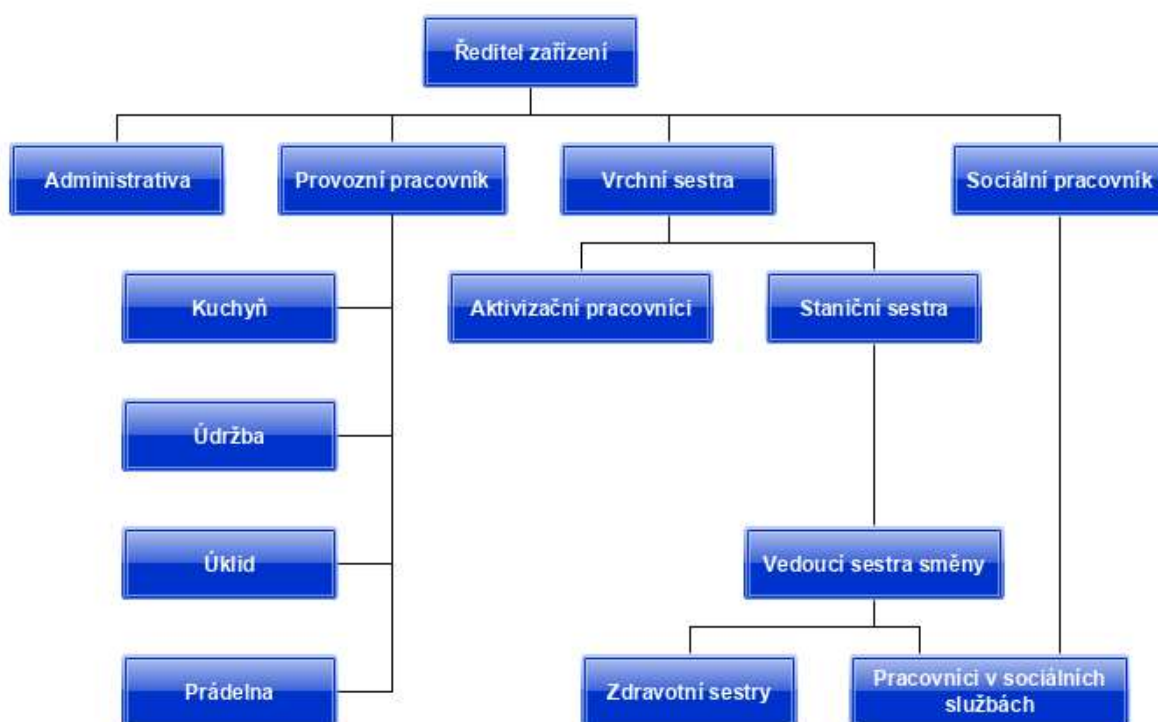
Ředitel zařízení

Administrativa

Provozní pracovník

Vrchní sestra

Sociální pracovník

Kuchyň

Údržba

Úklid

Prádelna

Aktivizační pracovníci

Staniční sestra

Vedoucí sestra směny

Zdravotní sestry

Pracovníci v sociálních službách